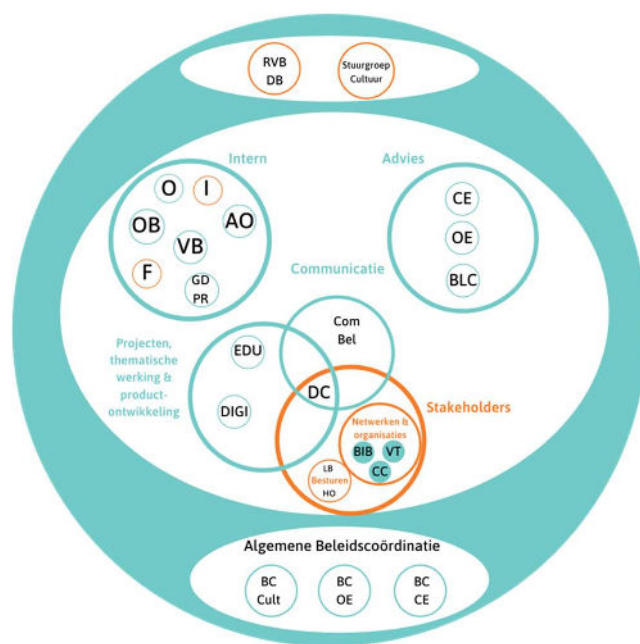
RVB
DB

Stuurgroep
Cultuur

Intern

O
I
OB
AO
VB
F
GD
PR

Advies

CE
OE
BLC

Communicatie

Com
Bel

Projecten, thematische werking & productontwikkeling

EDU
DIGI
DC

Stakeholders

Netwerken & organisaties
BIB
VT
CC

LB
Besturen
HO

Algemene Beleidscoördinatie

BC
Cult

BC
OE

BC
CE